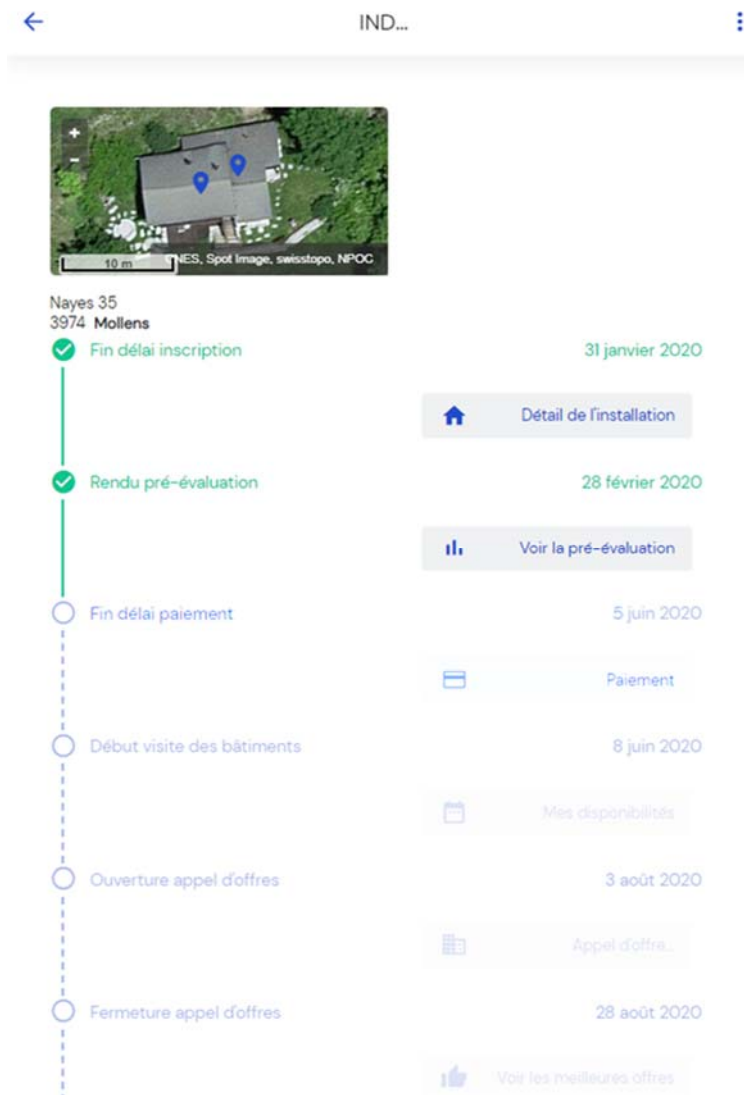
IND...

+
-
10 m
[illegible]NES, Spot Image, swisstopo, NPOC

Nayes 35
3974 Mollens

Fin délai inscription
31 janvier 2020
Détail de l'installation

Rendu pré-évaluation
28 février 2020
Voir la pré-évaluation

Fin délai paiement
5 juin 2020
Paiement

Début visite des bâtiments
8 juin 2020
Mes disponibilités

Ouverture appel d'offres
3 août 2020
Appel d'offre...

Fermeture appel d'offres
28 août 2020
Voir les meilleures offres